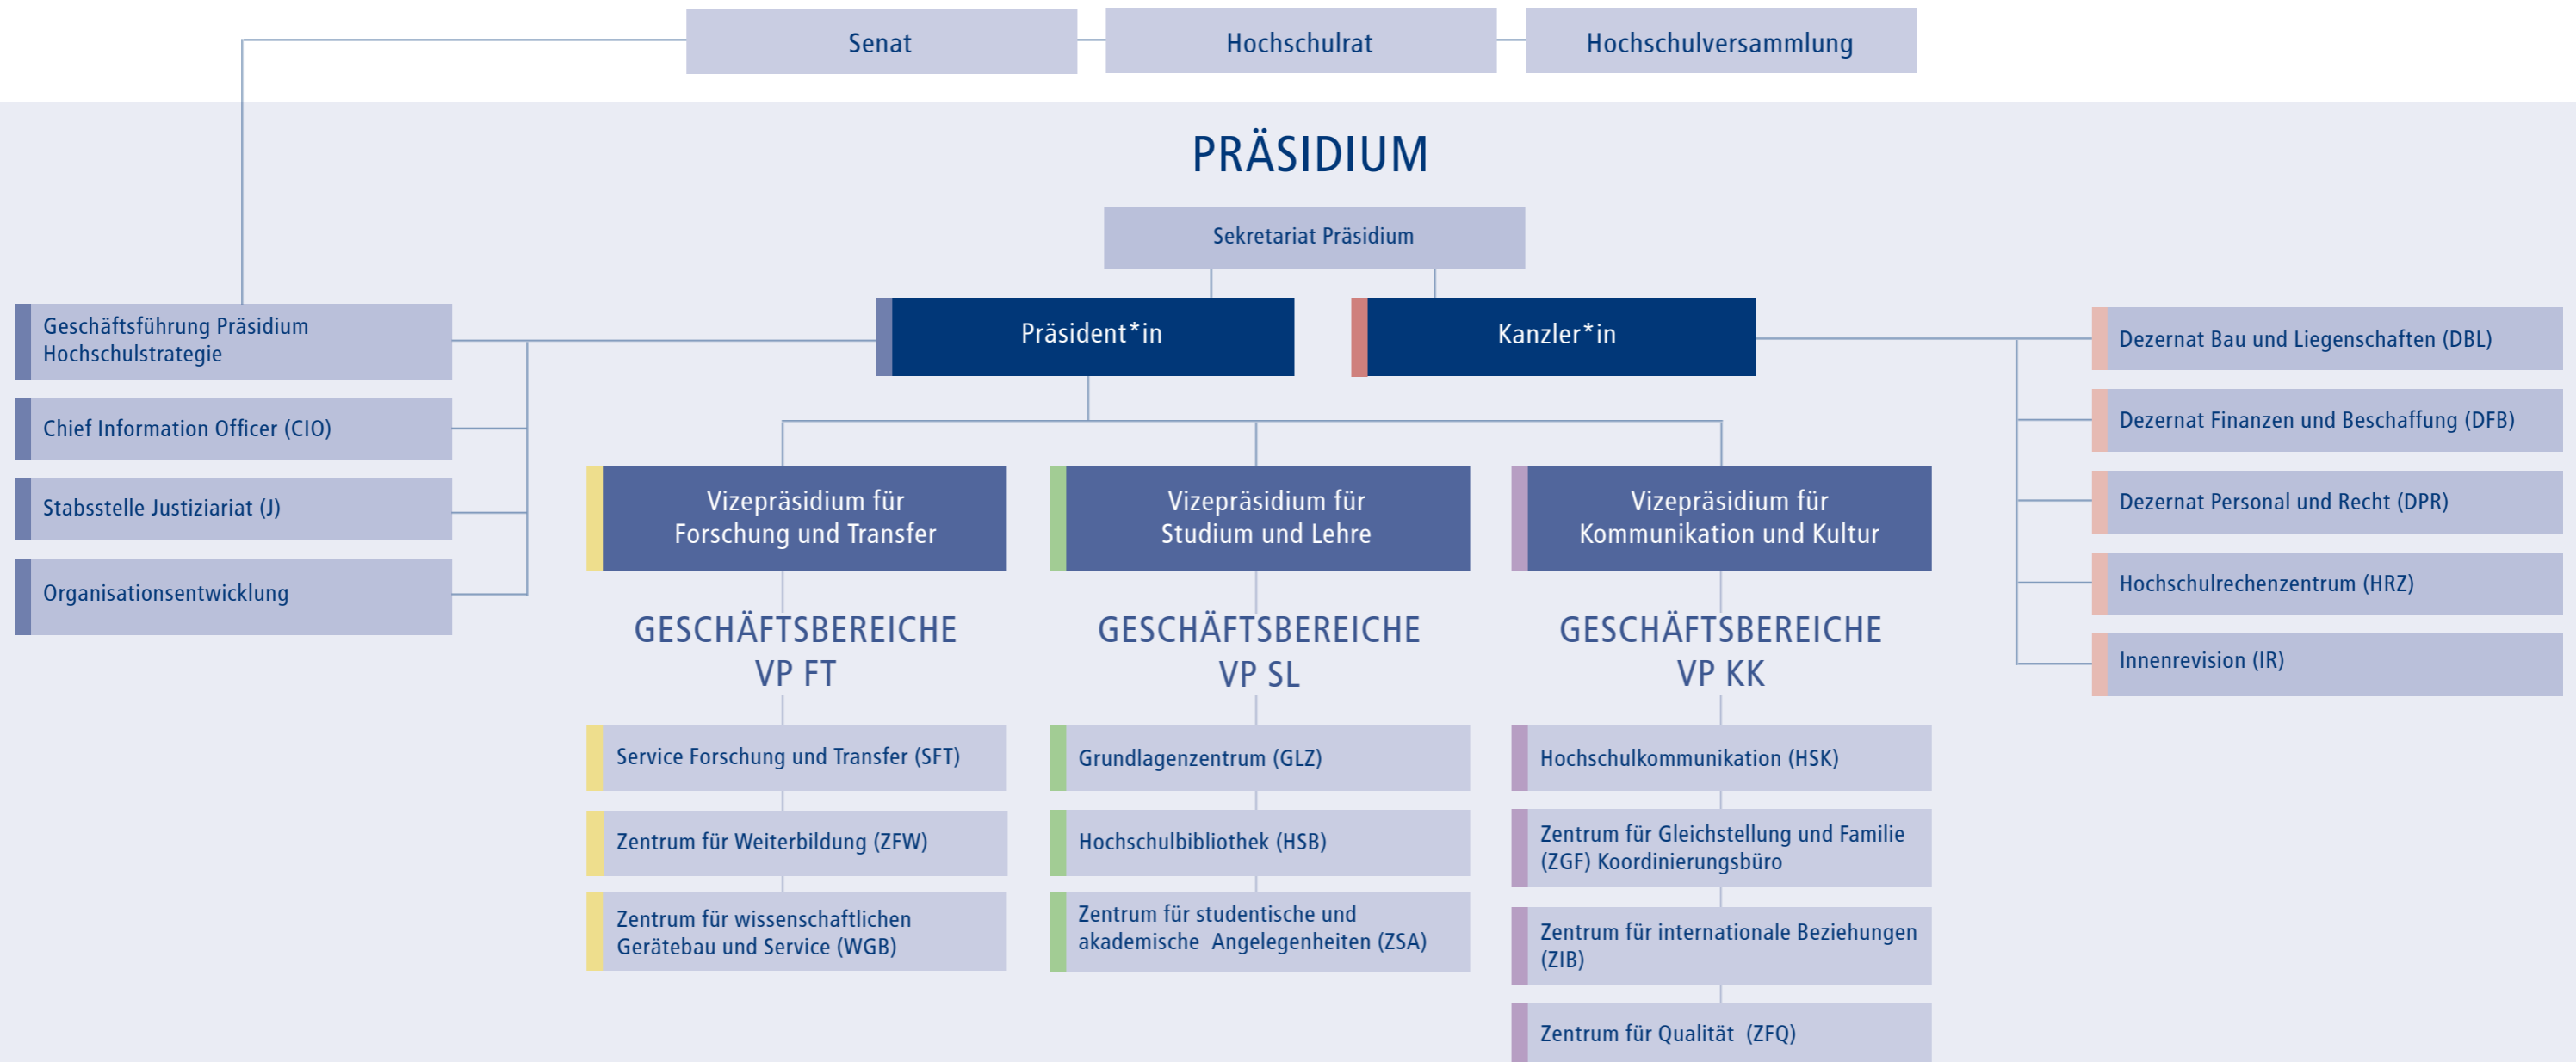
Senat

Hochschulrat

Hochschulversammlung

PRÄSIDIUM

Sekretariat Präsidium

Geschäftsführung Präsidium Hochschulstrategie

Chief Information Officer (CIO)

Stabsstelle Justiziariat (J)

Organisationsentwicklung

Präsident*in

Kanzler*in

Dezernat Bau und Liegenschaften (DBL)

Dezernat Finanzen und Beschaffung (DFB)

Dezernat Personal und Recht (DPR)

Hochschulrechenzentrum (HRZ)

Innenrevision (IR)

Vizepräsidium für Forschung und Transfer

GESCHÄFTSBEREICHE VP FT

Service Forschung und Transfer (SFT)

Zentrum für Weiterbildung (ZFW)

Zentrum für wissenschaftlichen Gerätebau und Service (WGB)

Vizepräsidium für Studium und Lehre

GESCHÄFTSBEREICHE VP SL

Grundlagenzentrum (GLZ)

Hochschulbibliothek (HSB)

Zentrum für studentische und akademische Angelegenheiten (ZSA)

Vizepräsidium für Kommunikation und Kultur

GESCHÄFTSBEREICHE VP KK

Hochschulkommunikation (HSK)

Zentrum für Gleichstellung und Familie (ZGF) Koordinierungsbüro

Zentrum für internationale Beziehungen (ZIB)

Zentrum für Qualität (ZFQ)